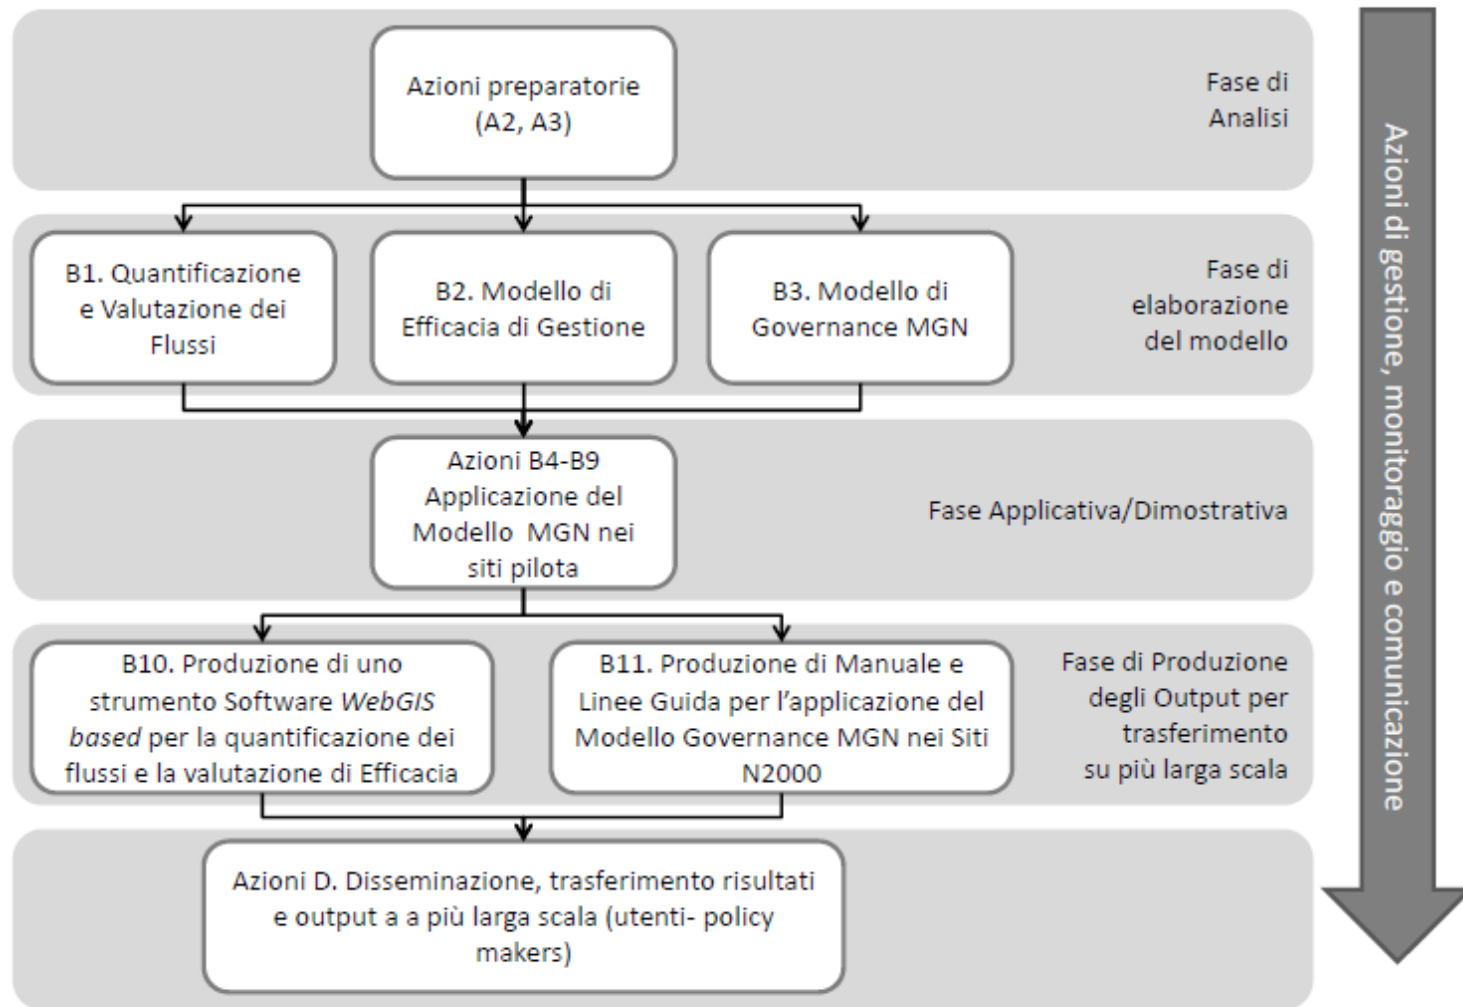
Azioni preparatorie (A2, A3)

Fase di Analisi

B1. Quantificazione e Valutazione dei Flussi

B2. Modello di Efficacia di Gestione

B3. Modello di Governance MGN

Fase di elaborazione del modello

Azioni B4-B9 Applicazione del Modello MGN nei siti pilota

Fase Applicativa/Dimostrativa

B10. Produzione di uno strumento Software *WebGIS based* per la quantificazione dei flussi e la valutazione di Efficacia

B11. Produzione di Manuale e Linee Guida per l'applicazione del Modello Governance MGN nei Siti N2000

Fase di Produzione degli Output per trasferimento su più larga scala

Azioni D. Disseminazione, trasferimento risultati e output a a più larga scala (utenti- policy makers)

Azioni di gestione, monitoraggio e comunicazione